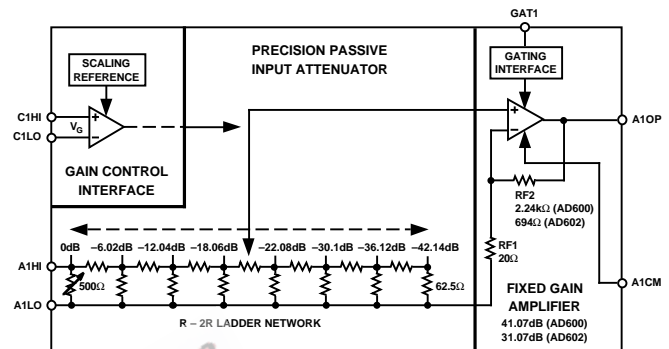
GAT1

SCALING REFERENCE

PRECISION PASSIVE INPUT ATTENUATOR

GATING INTERFACE

C1HI

C1LO

$V_G$

+

−

+

−

A1OP

GAIN CONTROL INTERFACE

RF2
2.24kΩ (AD600)
694Ω (AD602)

0dB −6.02dB −12.04dB −18.06dB −22.08dB −30.1dB −36.12dB −42.14dB

RF1
20Ω

A1HI

500Ω

62.5Ω

A1CM

A1LO

FIXED GAIN AMPLIFIER
41.07dB (AD600)
31.07dB (AD602)

R – 2R LADDER NETWORK